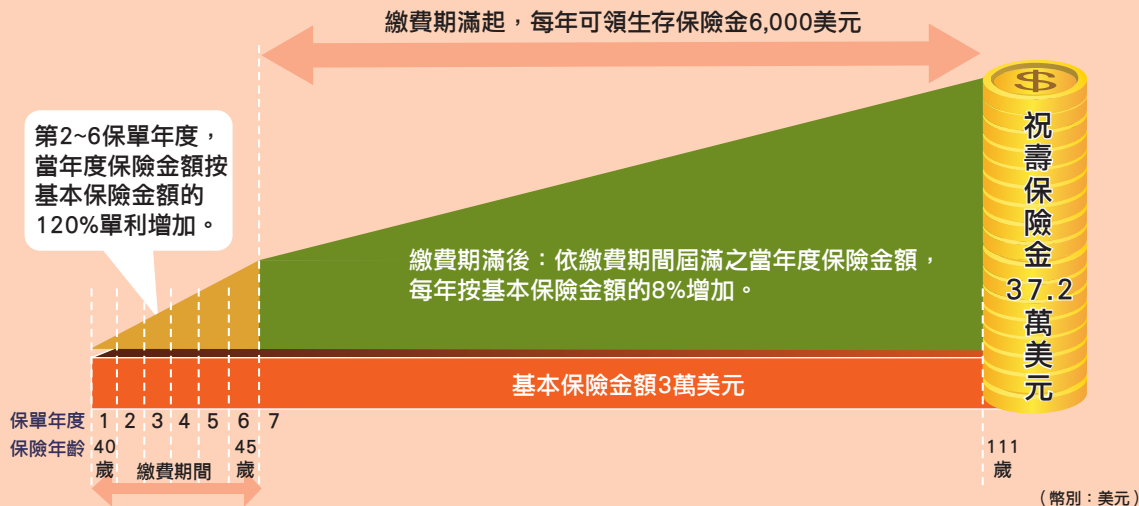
繳費期滿起，每年可領生存保險金6,000美元

第2~6保單年度，當年度保險金額按基本保險金額的120%單利增加。

繳費期滿後：依繳費期間屆滿之當年度保險金額，每年按基本保險金額的8%增加。

祝壽保險金37.2萬美元

基本保險金額3萬美元

保單年度 1 2 3 4 5 6 7
保險年齡 40歲 45歲 111歲
繳費期間

（幣別：美元）